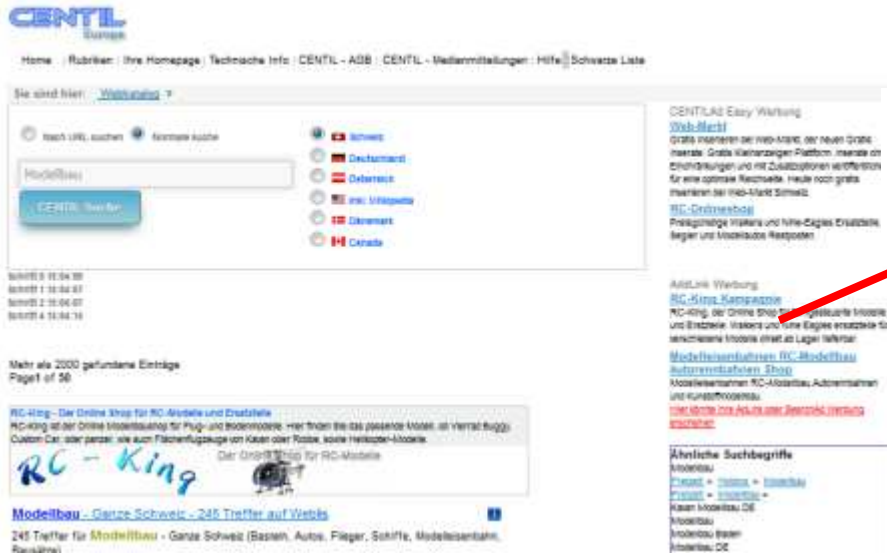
CENTIL
Europe

Home | Rubriken | Ihre Homepage | Technische Info | CENTIL - AGB | CENTIL - Medienmitteilungen | Hilfe | Schwarze Liste

Sie sind hier: Webkatalog >

Nach URL suchen   Normale suche

Modellbau

CENTIL Suche

Schweiz
Deutschland
Österreich
inkl. Weltweit
Dänemark
Canada

Schritt 0 15:54:56
Schritt 1 15:54:57
Schritt 2 15:56:07
Schritt 4 15:54:16

Mehr als 2000 gefundene Einträge
Page 1 of 56

RC-King - Der Online Shop für RC-Modelle und Ersatzteile
RC-King ist der Online Modellbaushop für Flug- und Bodenmodelle. Hier finden Sie das passende Modell, ob Verrat Buggy, Custom Car, oder parcel, wie auch Flächenflugzeuge von Kasen oder Robbe, sowie Helikopter-Modelle.

RC - King
Der Online Shop für RC-Modelle

Modellbau - Ganze Schweiz - 245 Treffer auf Webis

245 Treffer für Modellbau - Ganze Schweiz (Basteln, Autos, Flieger, Schiffe, Modelleisenbahn, Bausätze)

CENTIL Ad Easy Werbung
Web-Markt
Gratis inserieren bei Web-Markt, der neuen Gratis Inserate. Gratis Kleinanzeigen Plattform. Inserate ohne Einschränkungen und mit Zusatzoptionen veröffentlichen für eine optimale Reichweite. Heute noch gratis inserieren bei Web-Markt Schweiz.

RC-Onlineshop
Preisgünstige Walkera und Nine-Eagles Ersatzteile, Regler und Modellautos Restposten

AdsLink Werbung
RC-King Kampagne
RC-King, der Online Shop für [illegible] gesteuerte Modelle und Ersatzteile. Walkera und Nine Eagles ersatzteile für verschiedene Modelle direkt ab Lager lieferbar

Modelleisenbahnen RC-Modellbau Autorennbahnen Shop
Modelleisenbahnen RC-Modellbau Autorennbahnen und Kunstoffmodellbau

Hier könnte Ihre Ad-Werbung oder Banner erscheinen

Ähnliche Suchbegriffe
Modellbau
Freizeit > Hobbys > Modellbau
Freizeit > Modellbau >
Kasen Modellbau DE
Modellbau
Modellbau Baden
Modellbau DE